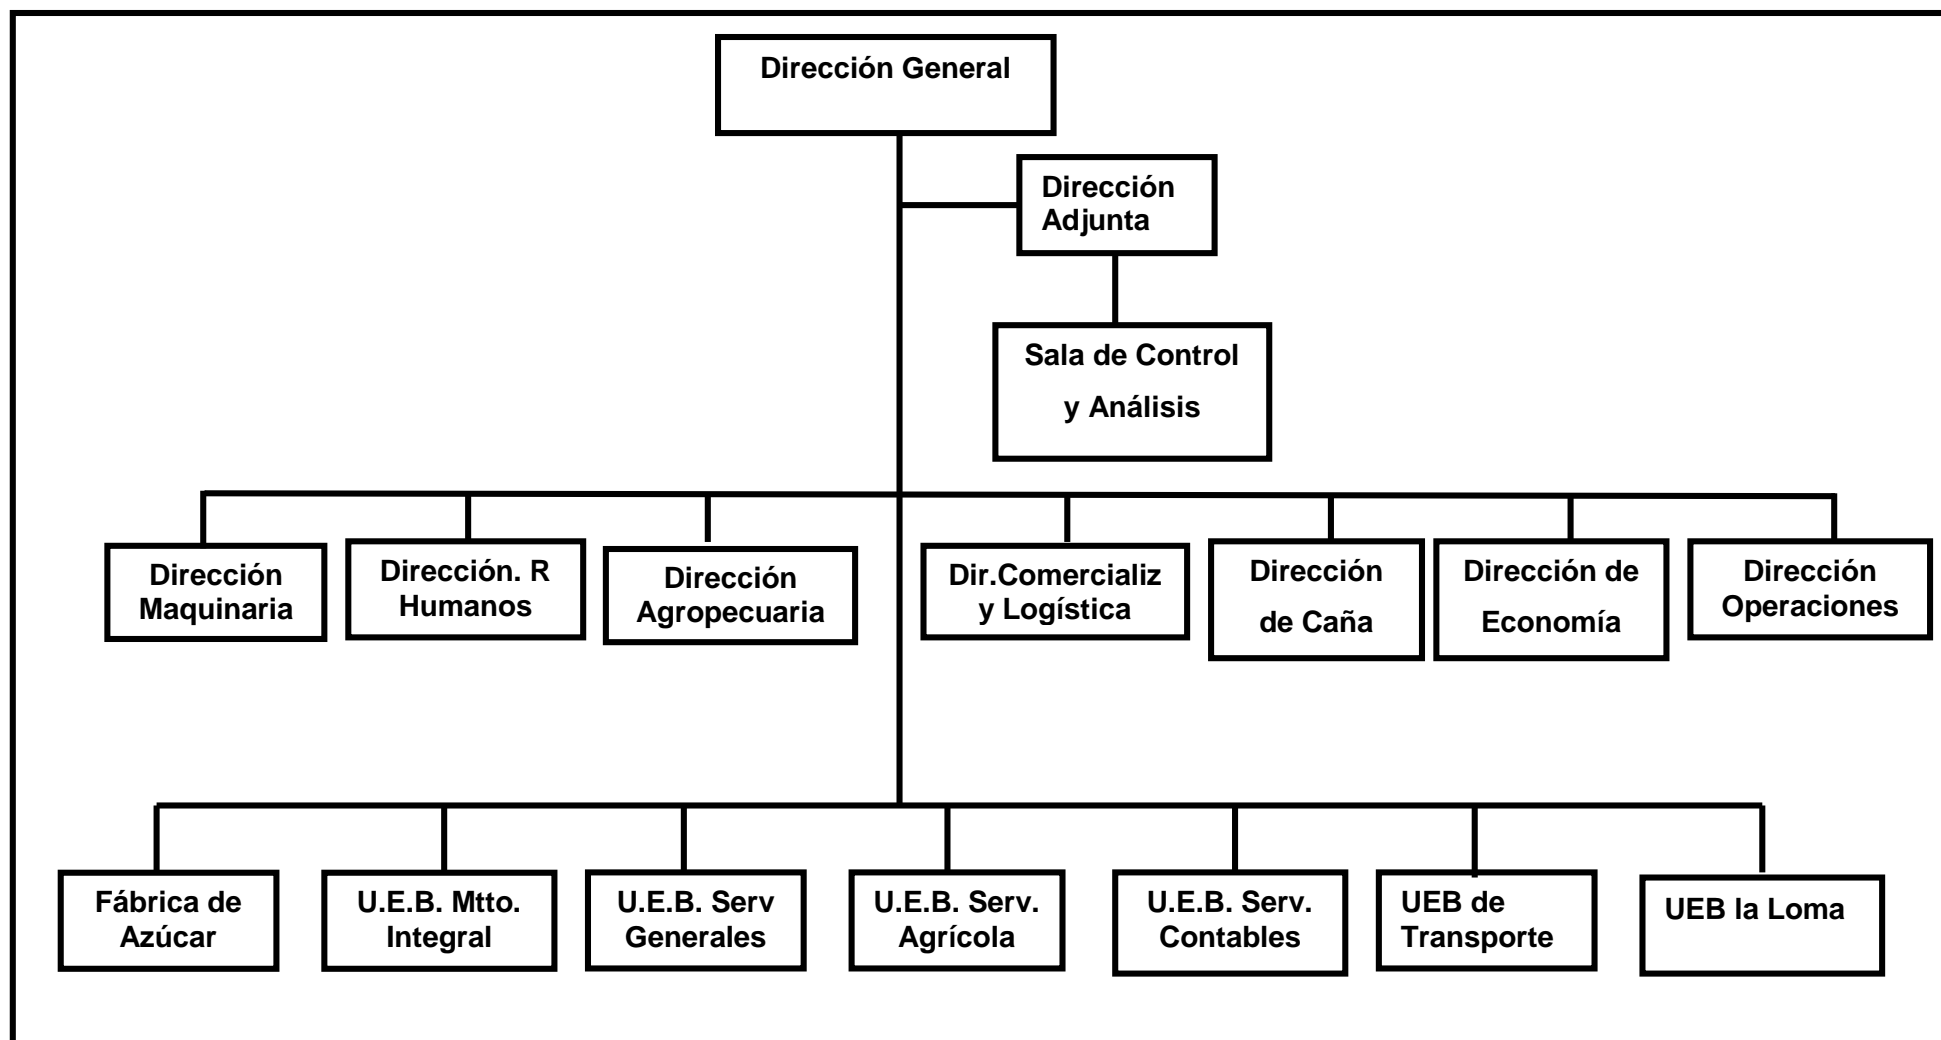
Dirección General

Dirección Adjunta

Sala de Control y Análisis

Dirección Maquinaria

Dirección. R Humanos

Dirección Agropecuaria

Dir.Comercializ y Logística

Dirección de Caña

Dirección de Economía

Dirección Operaciones

Fábrica de Azúcar

U.E.B. Mtto. Integral

U.E.B. Serv Generales

U.E.B. Serv. Agrícola

U.E.B. Serv. Contables

UEB de Transporte

UEB la Loma